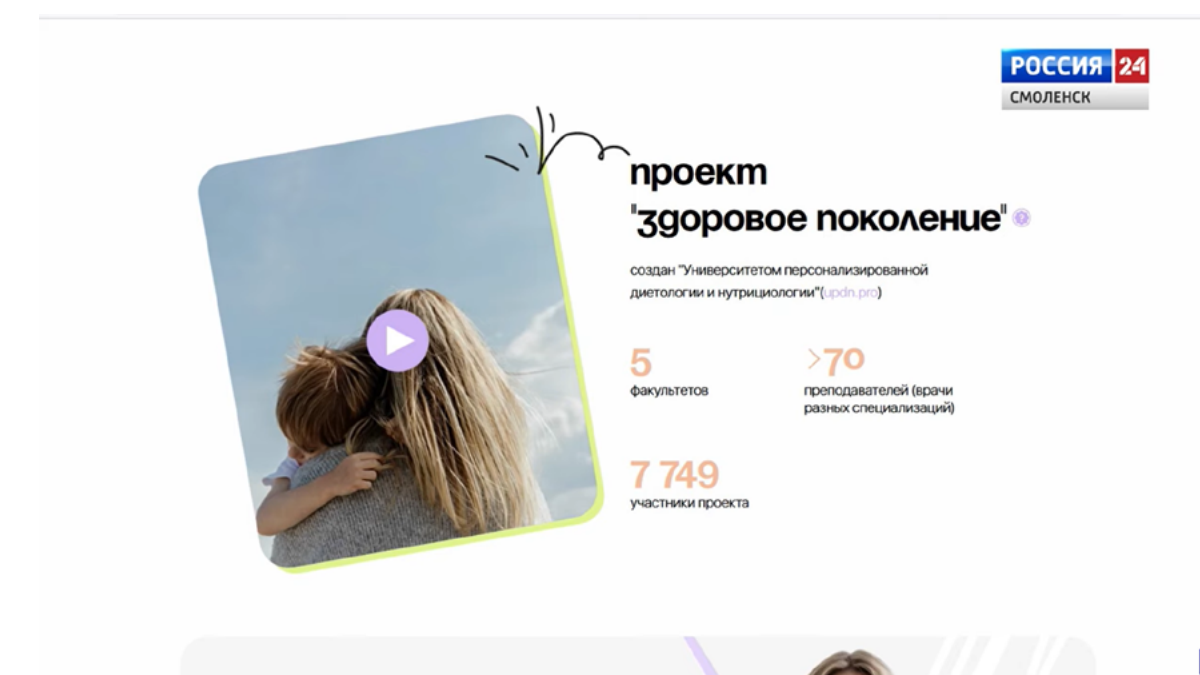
РОССИЯ 24
СМОЛЕНСК

проект
"здоровое поколение"

создан "Университетом персонализированной диетологии и нутрициологии"(updn.pro)

5
факультетов

>70
преподавателей (врачи разных специализаций)

7 749
участники проекта